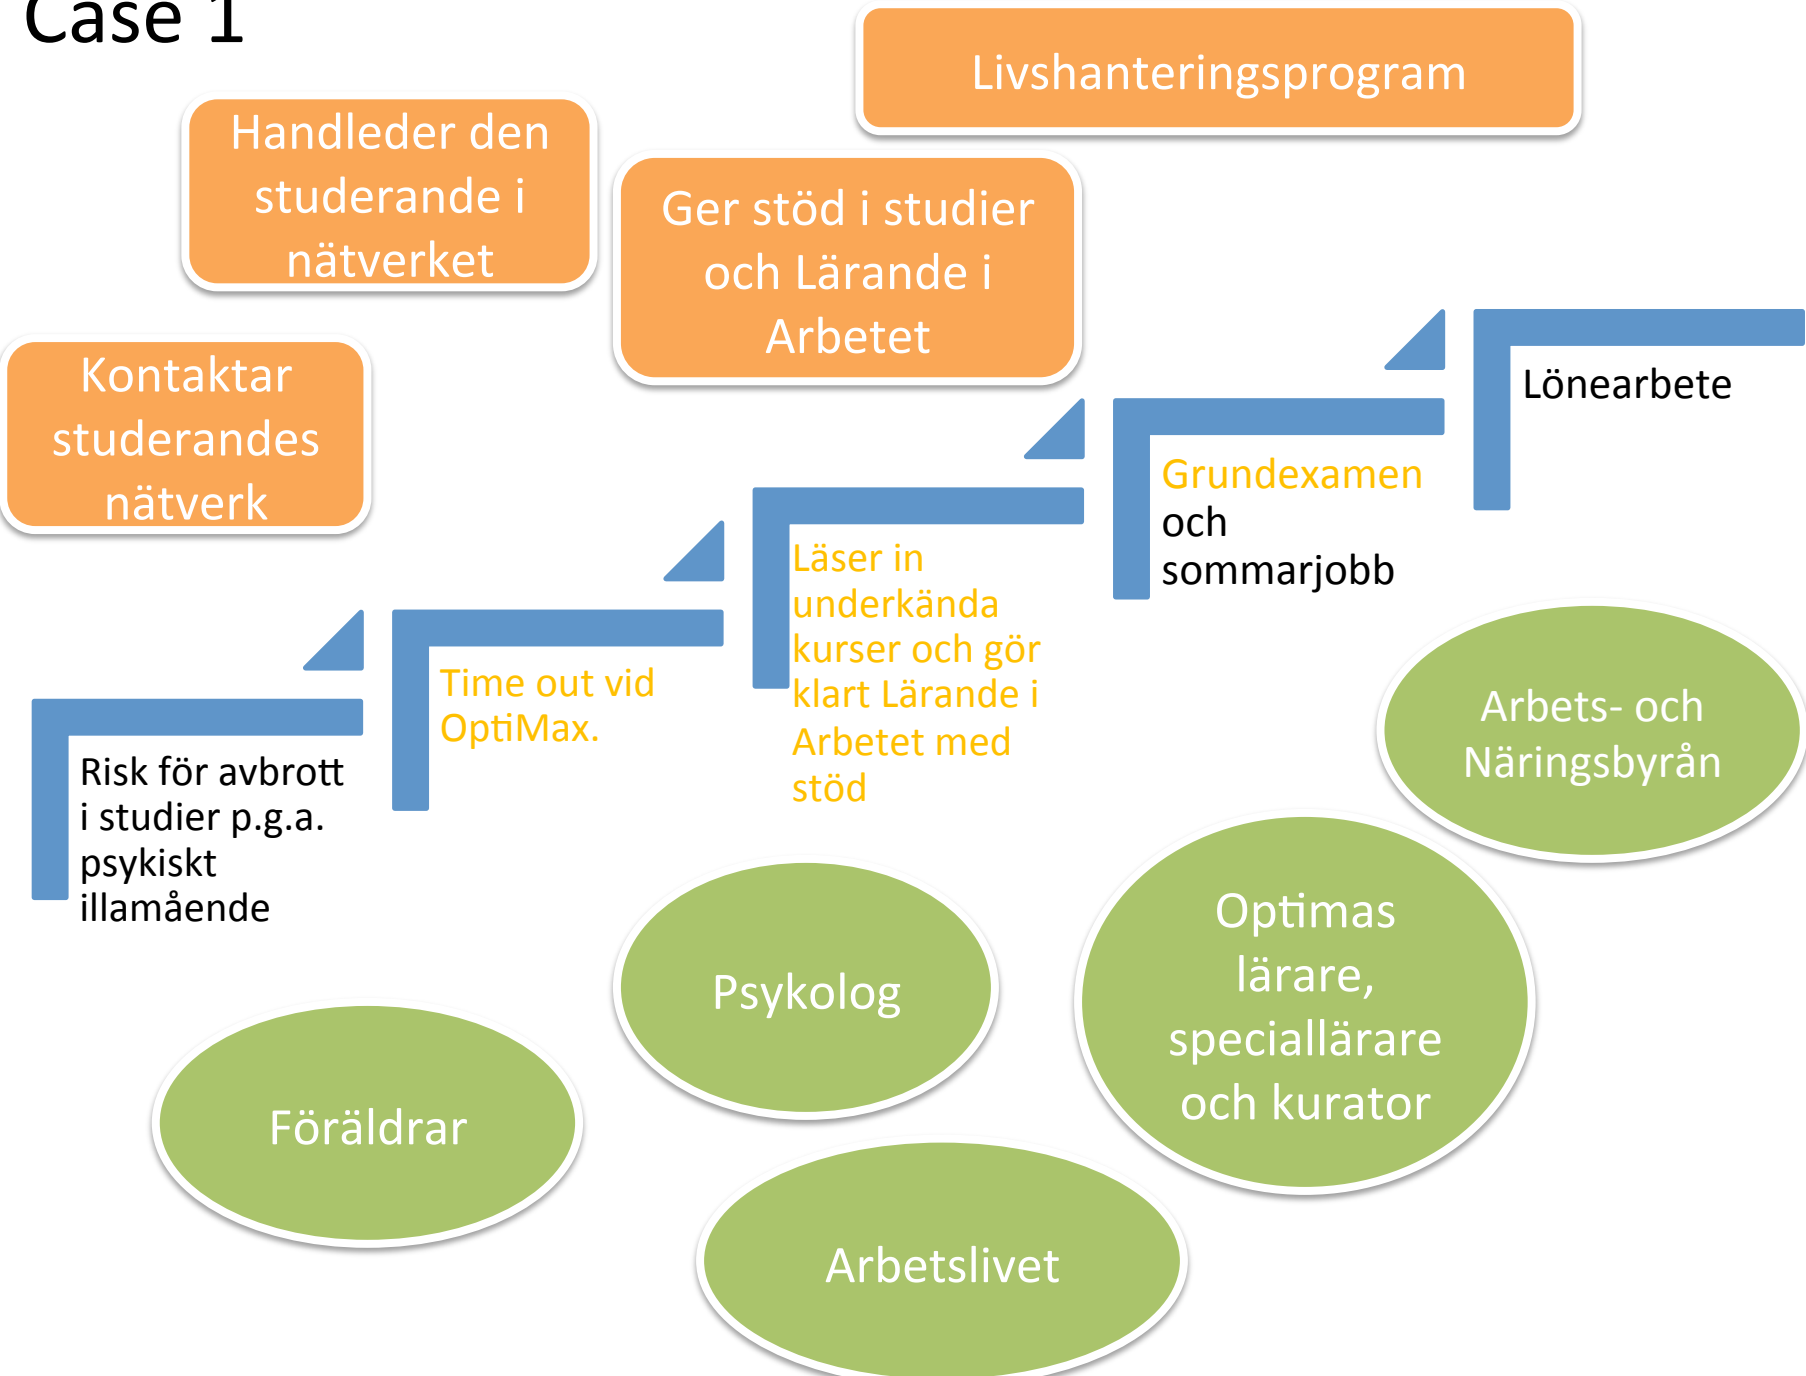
Case 1

Livshanteringsprogram

Handleder den studerande i nätverket

Ger stöd i studier och Lärande i Arbetet

Kontaktar studerandes nätverk

Lönearbete

Grundexamen och sommarjobb

Läser in underkända kurser och gör klart Lärande i Arbetet med stöd

Time out vid OptiMax.

Risk för avbrott i studier p.g.a. psykiskt illamående

Arbets- och Näringsbyrån

Optimas lärare, speciallärare och kurator

Psykolog

Föräldrar

Arbetslivet